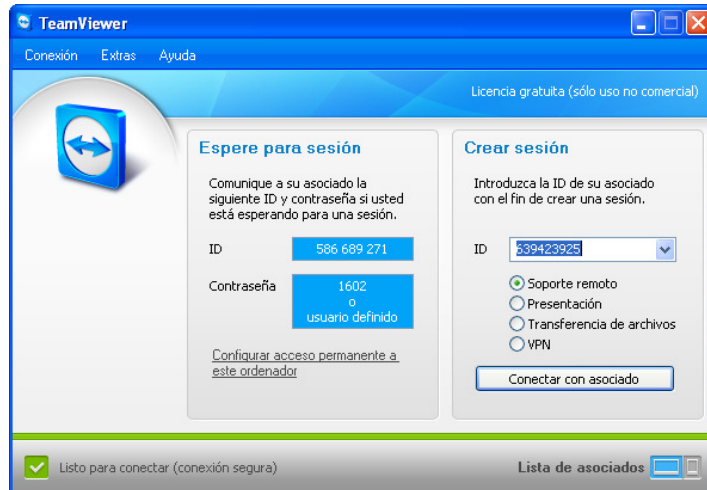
TeamViewer

Conexión Extras Ayuda

Licencia gratuita (sólo uso no comercial)

Espere para sesión

Comunique a su asociado la siguiente ID y contraseña si usted está esperando para una sesión.

ID 586 689 271

Contraseña 1602 o usuario definido

Configurar acceso permanente a este ordenador

Crear sesión

Introduzca la ID de su asociado con el fin de crear una sesión.

ID 639423925

Soporte remoto
Presentación
Transferencia de archivos
VPN

Conectar con asociado

Listo para conectar (conexión segura)

Lista de asociados